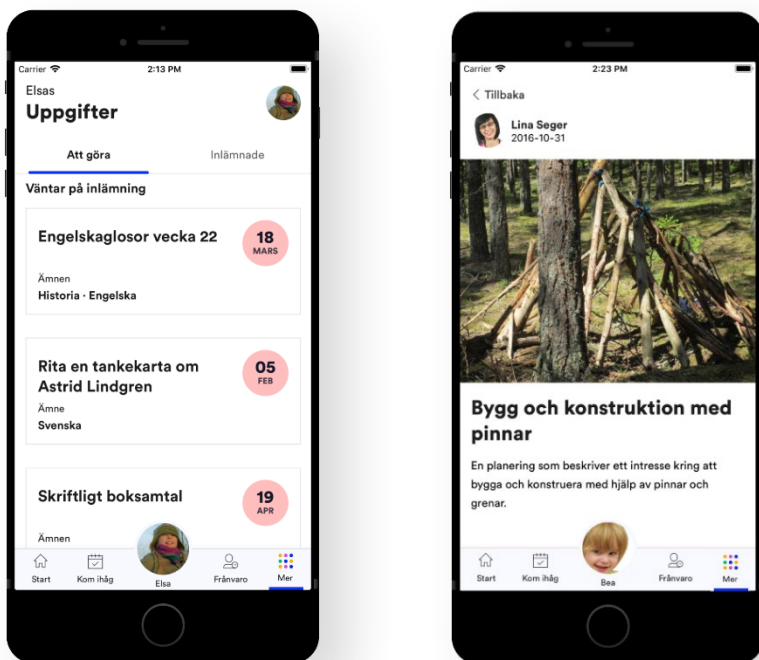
Carrier
2:13 PM

Elsas
Uppgifter

Att göra
Inlämnade

Väntar på inlämning

Engelskaglosor vecka 22
18 MARS
Ämnen
Historia · Engelska

Rita en tankekarta om Astrid Lindgren
05 FEB
Ämne
Svenska

Skriftligt boksamtal
19 APR
Ämnen

Start
Kom ihåg
Elsa
Frånvaro
Mer

Carrier
2:23 PM

< Tillbaka

Lina Seger
2016-10-31

Bygg och konstruktion med pinnar

En planering som beskriver ett intresse kring att bygga och konstruera med hjälp av pinnar och grenar.

Start
Kom ihåg
Bea
Frånvaro
Mer